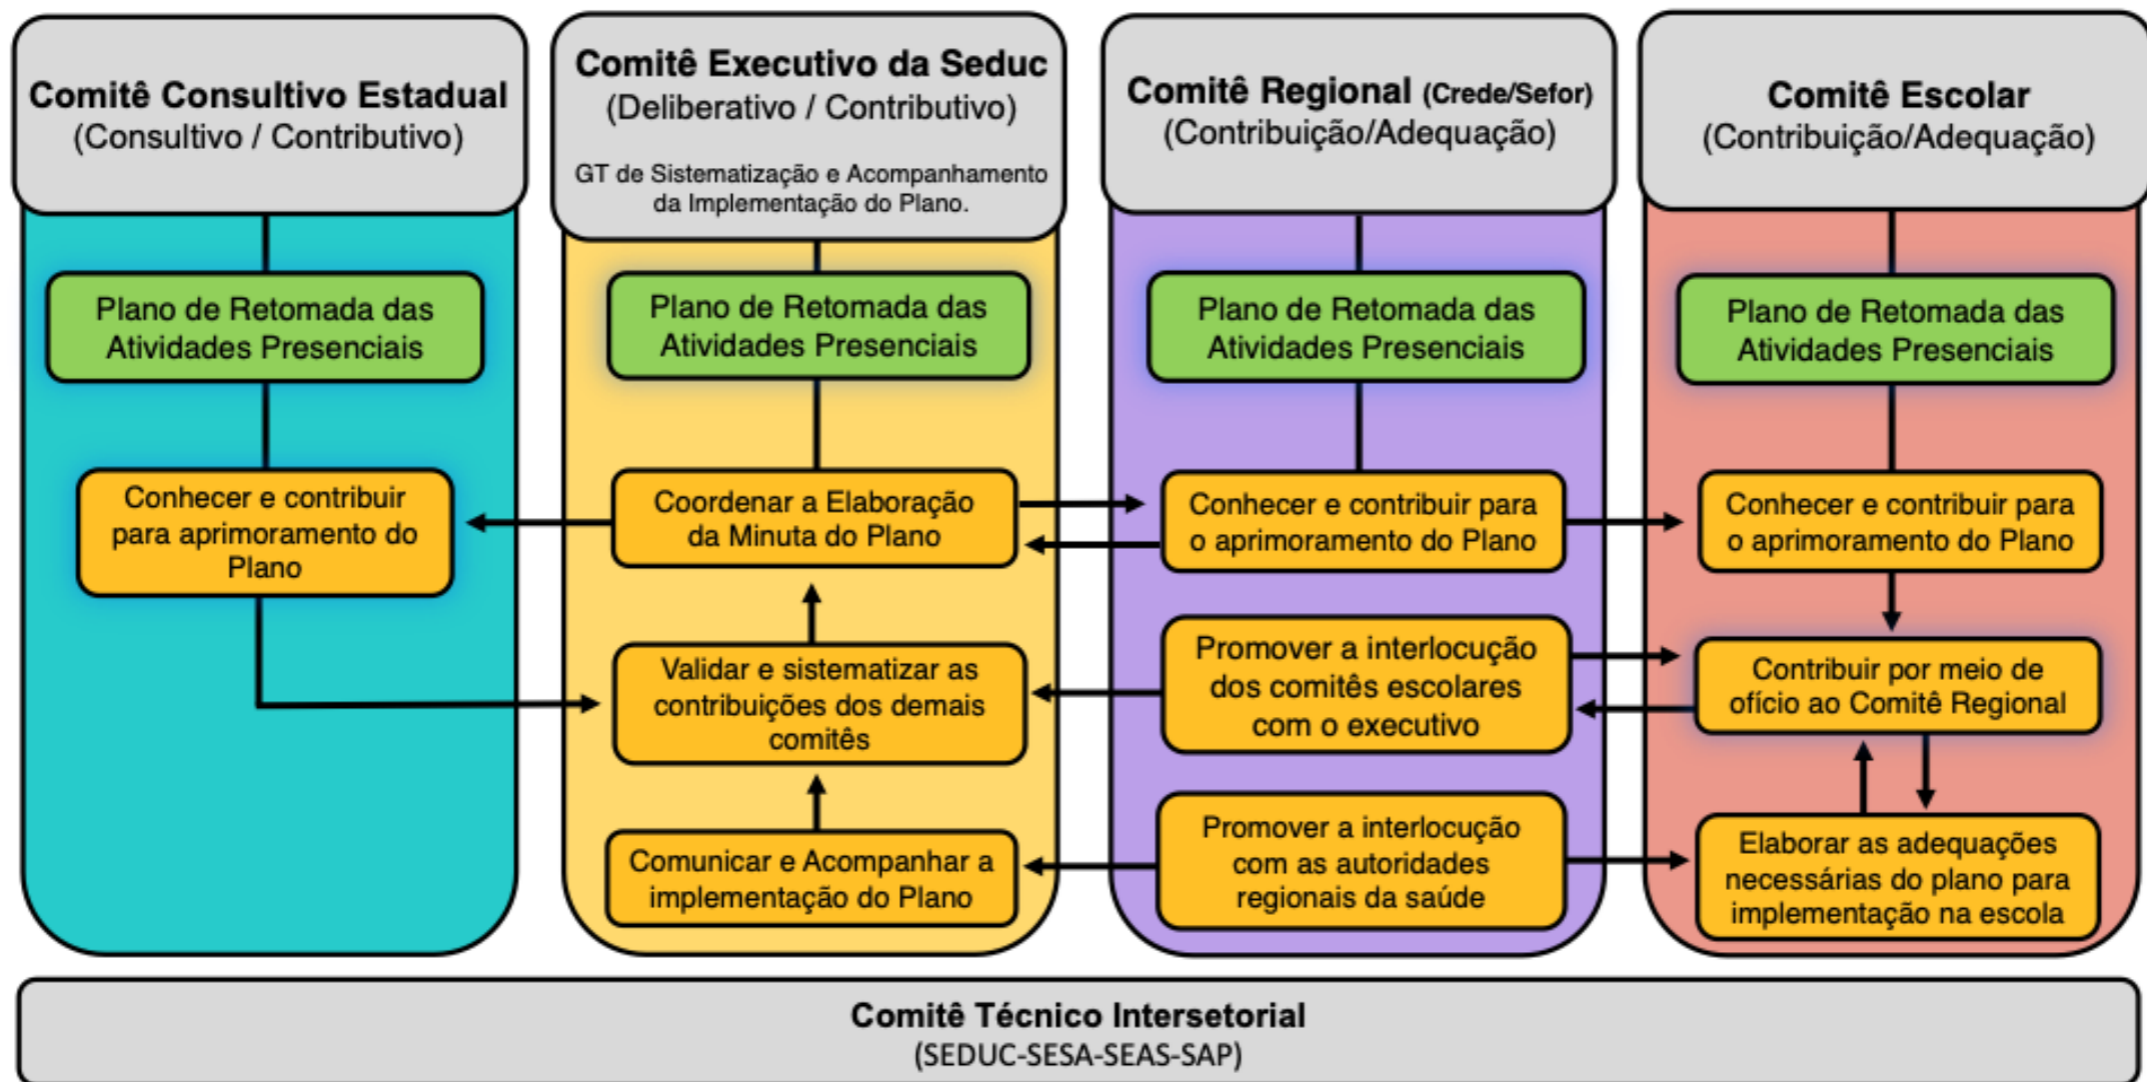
**Comitê Consultivo Estadual**
(Consultivo / Contributivo)

Plano de Retomada das Atividades Presenciais

Conhecer e contribuir para aprimoramento do Plano

**Comitê Executivo da Seduc**
(Deliberativo / Contributivo)

GT de Sistematização e Acompanhamento da Implementação do Plano.

Plano de Retomada das Atividades Presenciais

Coordenar a Elaboração da Minuta do Plano

Validar e sistematizar as contribuições dos demais comitês

Comunicar e Acompanhar a implementação do Plano

**Comitê Regional** (Crede/Sefor)
(Contribuição/Adequação)

Plano de Retomada das Atividades Presenciais

Conhecer e contribuir para o aprimoramento do Plano

Promover a interlocução dos comitês escolares com o executivo

Promover a interlocução com as autoridades regionais da saúde

**Comitê Escolar**
(Contribuição/Adequação)

Plano de Retomada das Atividades Presenciais

Conhecer e contribuir para o aprimoramento do Plano

Contribuir por meio de ofício ao Comitê Regional

Elaborar as adequações necessárias do plano para implementação na escola

**Comitê Técnico Intersetorial**
(SEDUC-SESA-SEAS-SAP)